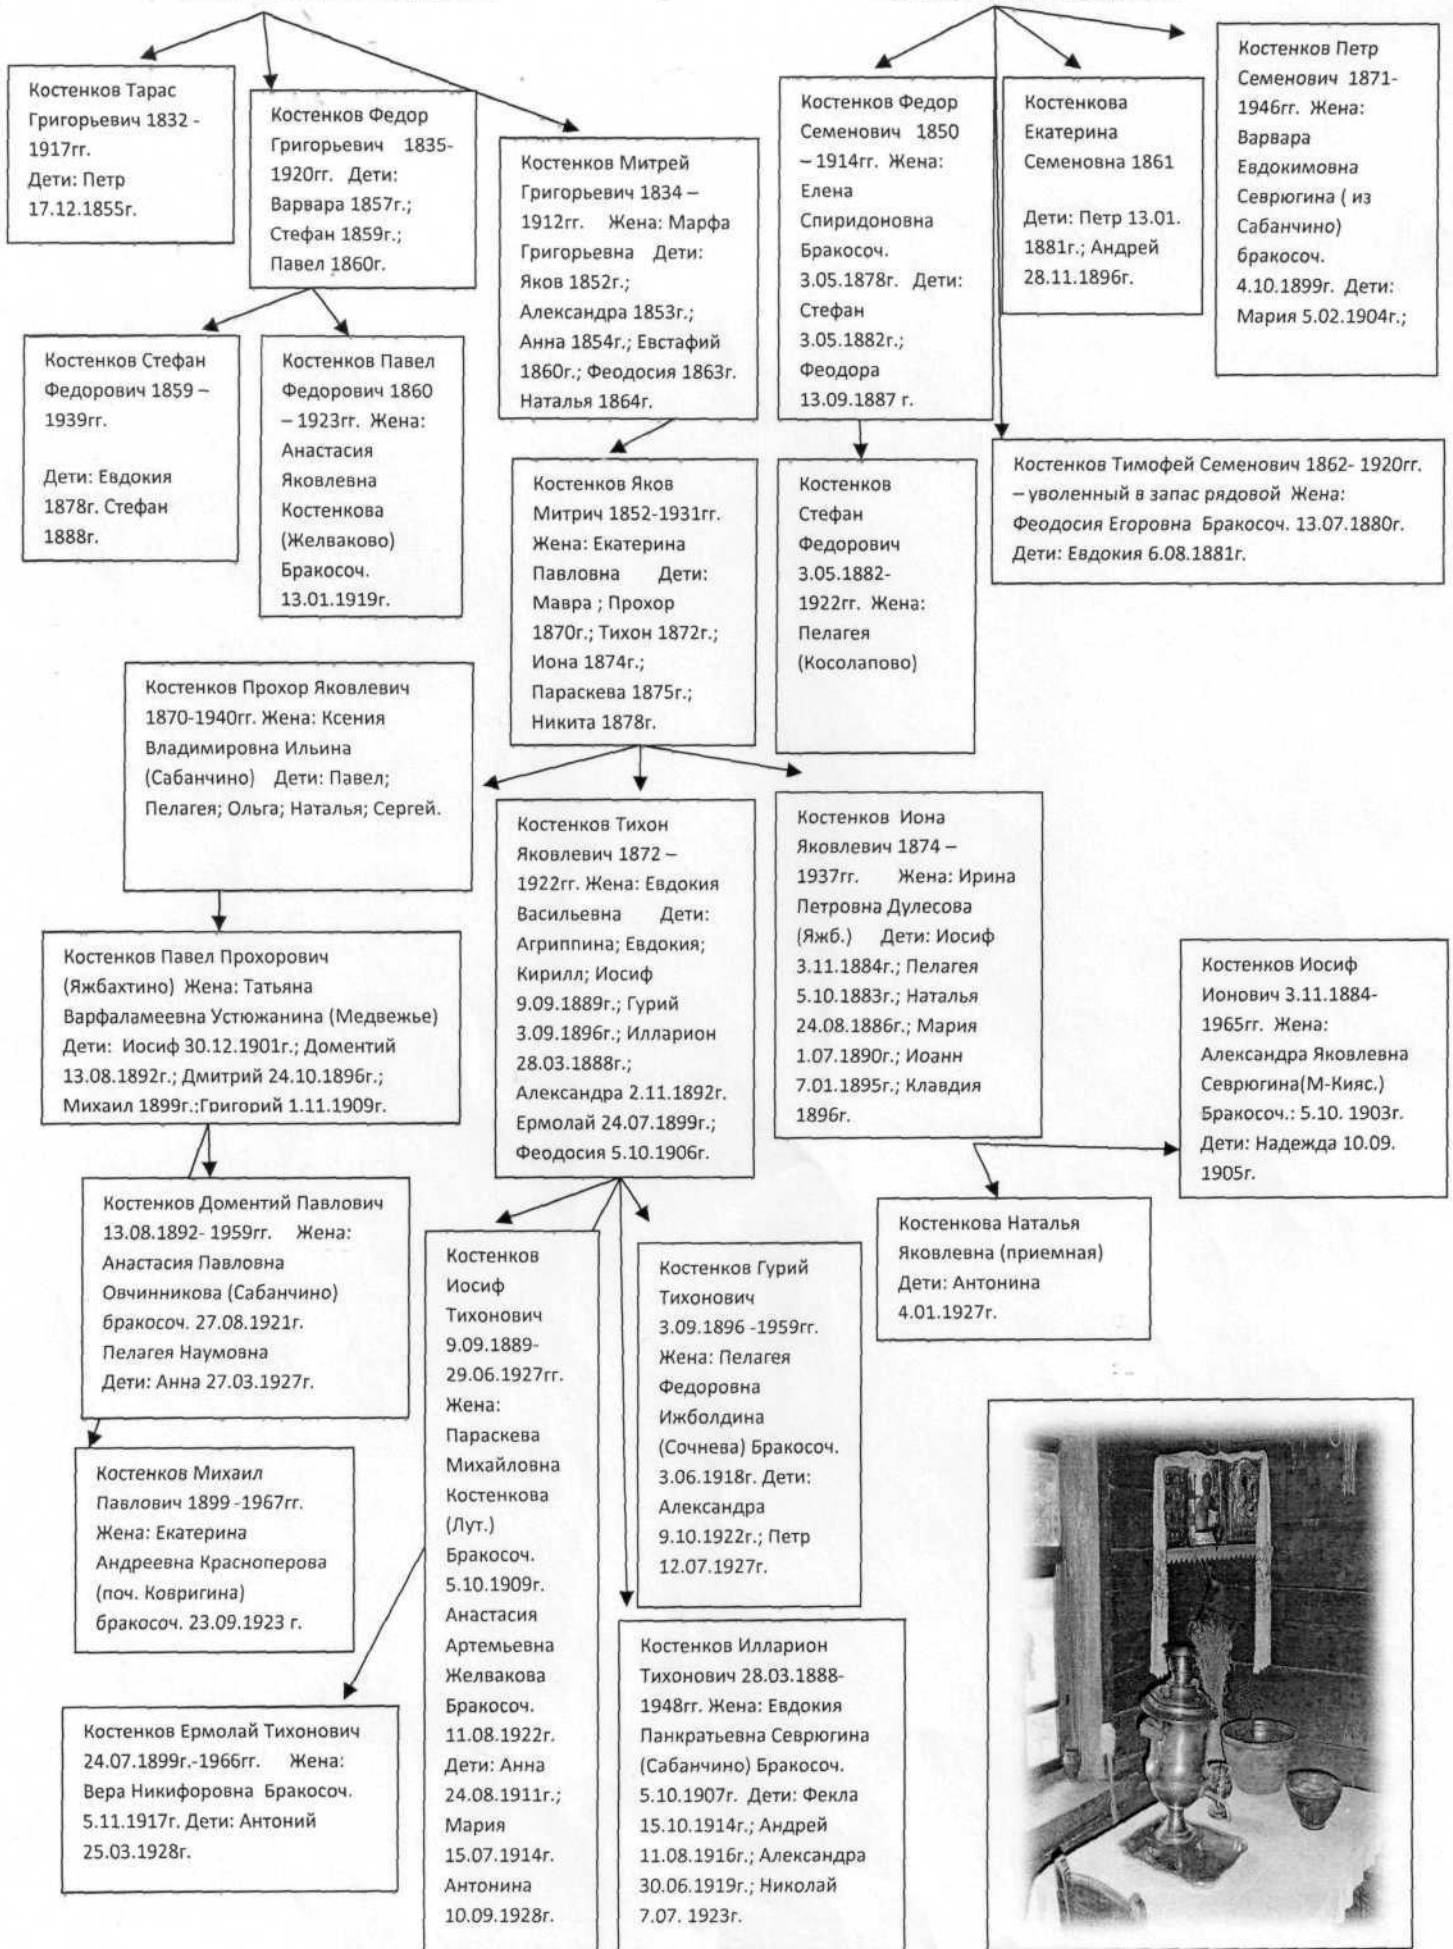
Костенков Тарас Григорьевич 1832 - 1917гг. Дети: Петр 17.12.1855г.

Костенков Федор Григорьевич 1835-1920гг. Дети: Варвара 1857г.; Стефан 1859г.; Павел 1860г.

Костенков Митрей Григорьевич 1834 – 1912гг. Жена: Марфа Григорьевна Дети: Яков 1852г.; Александра 1853г.; Анна 1854г.; Евстафий 1860г.; Феодосия 1863г. Наталья 1864г.

Костенков Федор Семенович 1850 – 1914гг. Жена: Елена Спиридоновна Бракосоч. 3.05.1878г. Дети: Стефан 3.05.1882г.; Феодора 13.09.1887 г.

Костенкова Екатерина Семеновна 1861

Дети: Петр 13.01. 1881г.; Андрей 28.11.1896г.

Костенков Петр Семенович 1871-1946гг. Жена: Варвара Евдокимовна Севрюгина ( из Сабанчино) бракосоч. 4.10.1899г. Дети: Мария 5.02.1904г.;

Костенков Стефан Федорович 1859 – 1939гг.

Дети: Евдокия 1878г. Стефан 1888г.

Костенков Павел Федорович 1860 – 1923гг. Жена: Анастасия Яковлевна Костенкова (Желваково) Бракосоч. 13.01.1919г.

Костенков Яков Митрич 1852-1931гг. Жена: Екатерина Павловна Дети: Мавра ; Прохор 1870г.; Тихон 1872г.; Иона 1874г.; Параскева 1875г.; Никита 1878г.

Костенков Стефан Федорович 3.05.1882-1922гг. Жена: Пелагея (Косолапово)

Костенков Тимофей Семенович 1862- 1920гг. – уволенный в запас рядовой Жена: Феодосия Егоровна Бракосоч. 13.07.1880г. Дети: Евдокия 6.08.1881г.

Костенков Прохор Яковлевич 1870-1940гг. Жена: Ксения Владимировна Ильина (Сабанчино) Дети: Павел; Пелагея; Ольга; Наталья; Сергей.

Костенков Тихон Яковлевич 1872 – 1922гг. Жена: Евдокия Васильевна Дети: Агриппина; Евдокия; Кирилл; Иосиф 9.09.1889г.; Гурий 3.09.1896г.; Илларион 28.03.1888г.; Александра 2.11.1892г. Ермолай 24.07.1899г.; Феодосия 5.10.1906г.

Костенков Иона Яковлевич 1874 – 1937гг. Жена: Ирина Петровна Дулесова (Яжб.) Дети: Иосиф 3.11.1884г.; Пелагея 5.10.1883г.; Наталья 24.08.1886г.; Мария 1.07.1890г.; Иоанн 7.01.1895г.; Клавдия 1896г.

Костенков Павел Прохорович (Яжбахтино) Жена: Татьяна Варфаламеевна Устюжанина (Медвежье) Дети: Иосиф 30.12.1901г.; Доментий 13.08.1892г.; Дмитрий 24.10.1896г.; Михаил 1899г.;Григорий 1.11.1909г.

Костенков Иосиф Ионович 3.11.1884-1965гг. Жена: Александра Яковлевна Севрюгина(М-Кияс.) Бракосоч.: 5.10. 1903г. Дети: Надежда 10.09. 1905г.

Костенков Доментий Павлович 13.08.1892- 1959гг. Жена: Анастасия Павловна Овчинникова (Сабанчино) бракосоч. 27.08.1921г. Пелагея Наумовна Дети: Анна 27.03.1927г.

Костенков Иосиф Тихонович 9.09.1889-29.06.1927гг. Жена: Параскева Михайловна Костенкова (Лут.) Бракосоч. 5.10.1909г. Анастасия Артемьевна Желвакова Бракосоч. 11.08.1922г. Дети: Анна 24.08.1911г.; Мария 15.07.1914г. Антонина 10.09.1928г.

Костенков Гурий Тихонович 3.09.1896 -1959гг. Жена: Пелагея Федоровна Ижболдина (Сочнева) Бракосоч. 3.06.1918г. Дети: Александра 9.10.1922г.; Петр 12.07.1927г.

Костенкова Наталья Яковлевна (приемная) Дети: Антонина 4.01.1927г.

Костенков Михаил Павлович 1899 -1967гг. Жена: Екатерина Андреевна Красноперова (поч. Ковригина) бракосоч. 23.09.1923 г.

Костенков Ермолай Тихонович 24.07.1899г.-1966гг. Жена: Вера Никифоровна Бракосоч. 5.11.1917г. Дети: Антоний 25.03.1928г.

Костенков Илларион Тихонович 28.03.1888-1948гг. Жена: Евдокия Панкратьевна Севрюгина (Сабанчино) Бракосоч. 5.10.1907г. Дети: Фекла 15.10.1914г.; Андрей 11.08.1916г.; Александра 30.06.1919г.; Николай 7.07. 1923г.